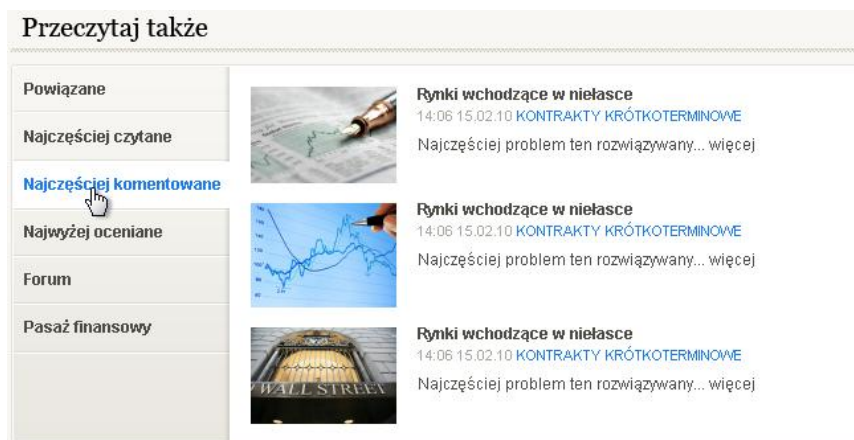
Przeczytaj także

Powiązane

Najczęściej czytane

Najczęściej komentowane

Najwyżej oceniane

Forum

Pasaż finansowy

Rynki wchodzące w niełasce
14:06 15.02.10 KONTRAKTY KRÓTKOTERMINOWE
Najczęściej problem ten rozwiązywany... więcej

Rynki wchodzące w niełasce
14:06 15.02.10 KONTRAKTY KRÓTKOTERMINOWE
Najczęściej problem ten rozwiązywany... więcej

WALL STREET

Rynki wchodzące w niełasce
14:06 15.02.10 KONTRAKTY KRÓTKOTERMINOWE
Najczęściej problem ten rozwiązywany... więcej